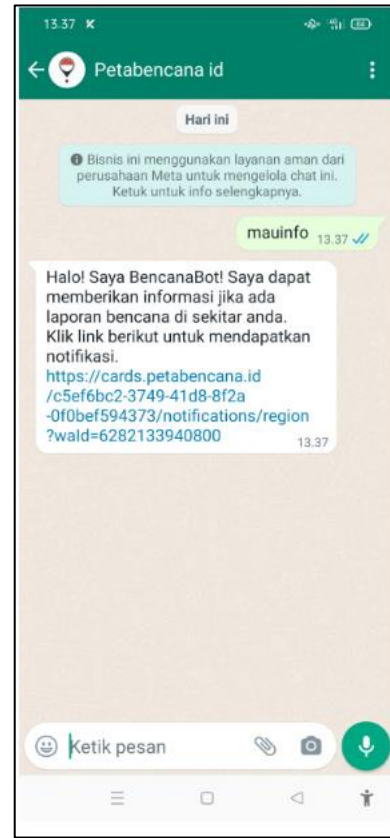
13.37

Petabencana id

Hari ini

Bisnis ini menggunakan layanan aman dari perusahaan Meta untuk mengelola chat ini. Ketuk untuk info selengkapnya.

mauinfo 13.37

Halo! Saya BencanaBot! Saya dapat memberikan informasi jika ada laporan bencana di sekitar anda. Klik link berikut untuk mendapatkan notifikasi. https://cards.petabencana.id/c5ef6bc2-3749-41d8-8f2a-0f0bef594373/notifications/region?waId=6282133940800 13.37

Ketik pesan